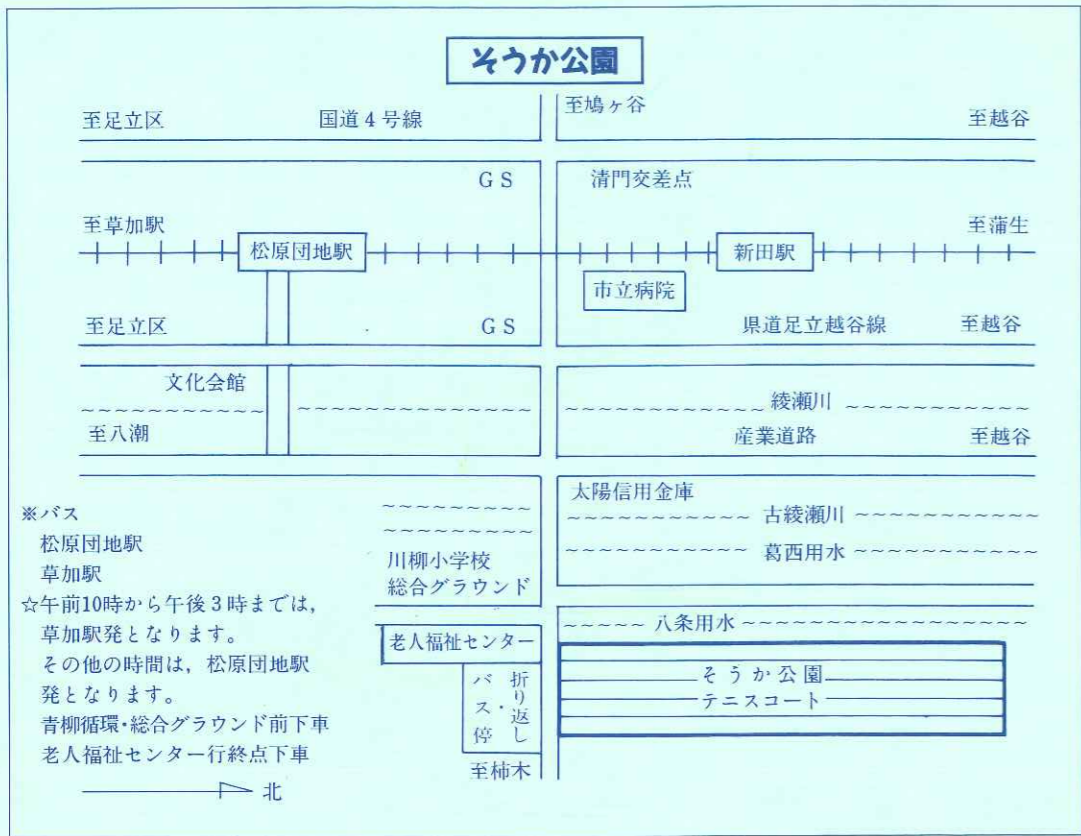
そうか公園

至足立区　国道４号線　至鳩ヶ谷　至越谷

ＧＳ　清門交差点

至草加駅　松原団地駅　新田駅　至蒲生

市立病院

至足立区　ＧＳ　県道足立越谷線　至越谷

文化会館

至八潮

綾瀬川

産業道路　至越谷

太陽信用金庫

古綾瀬川

葛西用水

川柳小学校
総合グラウンド

八条用水

老人福祉センター

バス停・折り返し

そうか公園

テニスコート

至柿木

※バス
松原団地駅
草加駅
☆午前10時から午後３時までは，草加駅発となります。
その他の時間は，松原団地駅発となります。
青柳循環・総合グラウンド前下車
老人福祉センター行終点下車

北